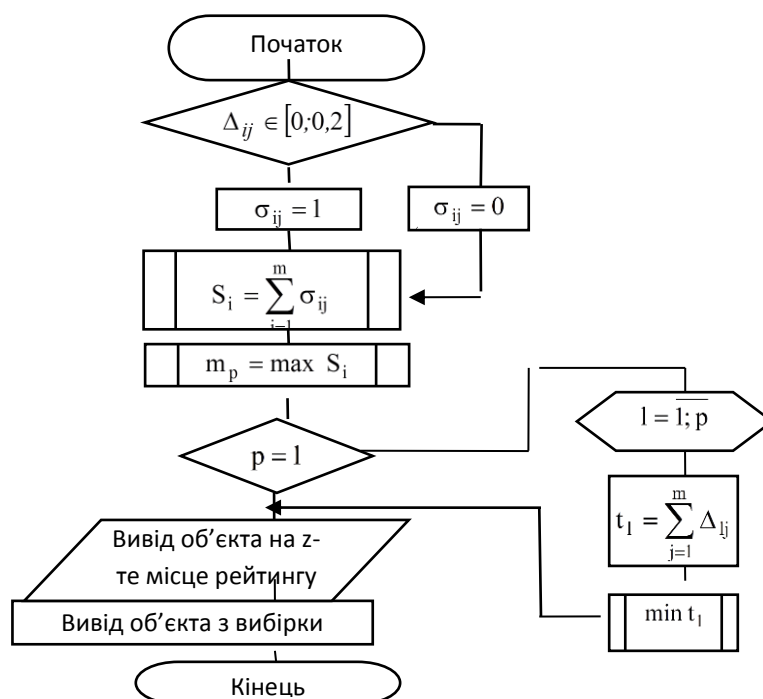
Початок

$\Delta_{ij} \in [0;0,2]$

$\sigma_{ij} = 1$

$\sigma_{ij} = 0$

$S_i = \sum_{j=1}^{m} \sigma_{ij}$

$m_p = \max S_i$

$p = 1$

$l = \overline{1; p}$

$t_1 = \sum_{j=1}^{m} \Delta_{lj}$

$\min t_1$

Вивід об’єкта на z-те місце рейтингу

Вивід об’єкта з вибірки

Кінець